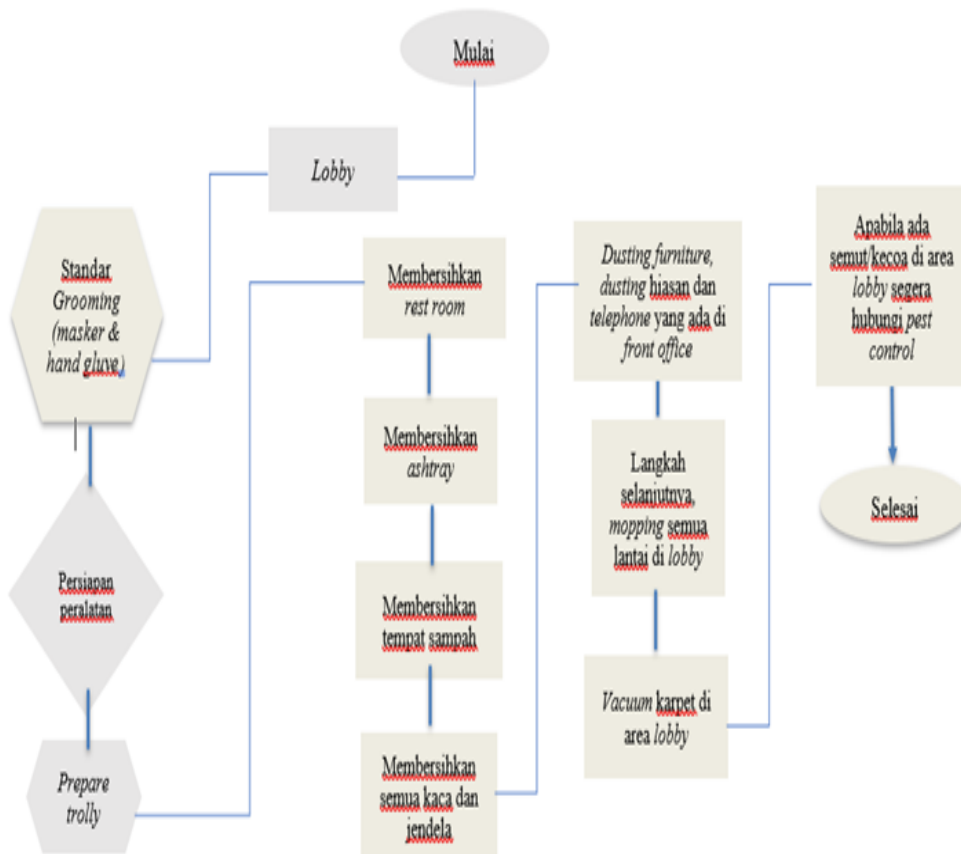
Mulai

Lobby

Standar Grooming (masker & hand gluve)

Persiapan peralatan

Prepare trolly

Membersihkan rest room

Membersihkan ashtray

Membersihkan tempat sampah

Membersihkan semua kaca dan jendela

Dusting furniture, dusting hiasan dan telephone yang ada di front office

Langkah selanjutnya, mopping semua lantai di lobby

Vacuum karpet di area lobby

Apabila ada semut/kecoa di area lobby segera hubungi pest control

Selesai